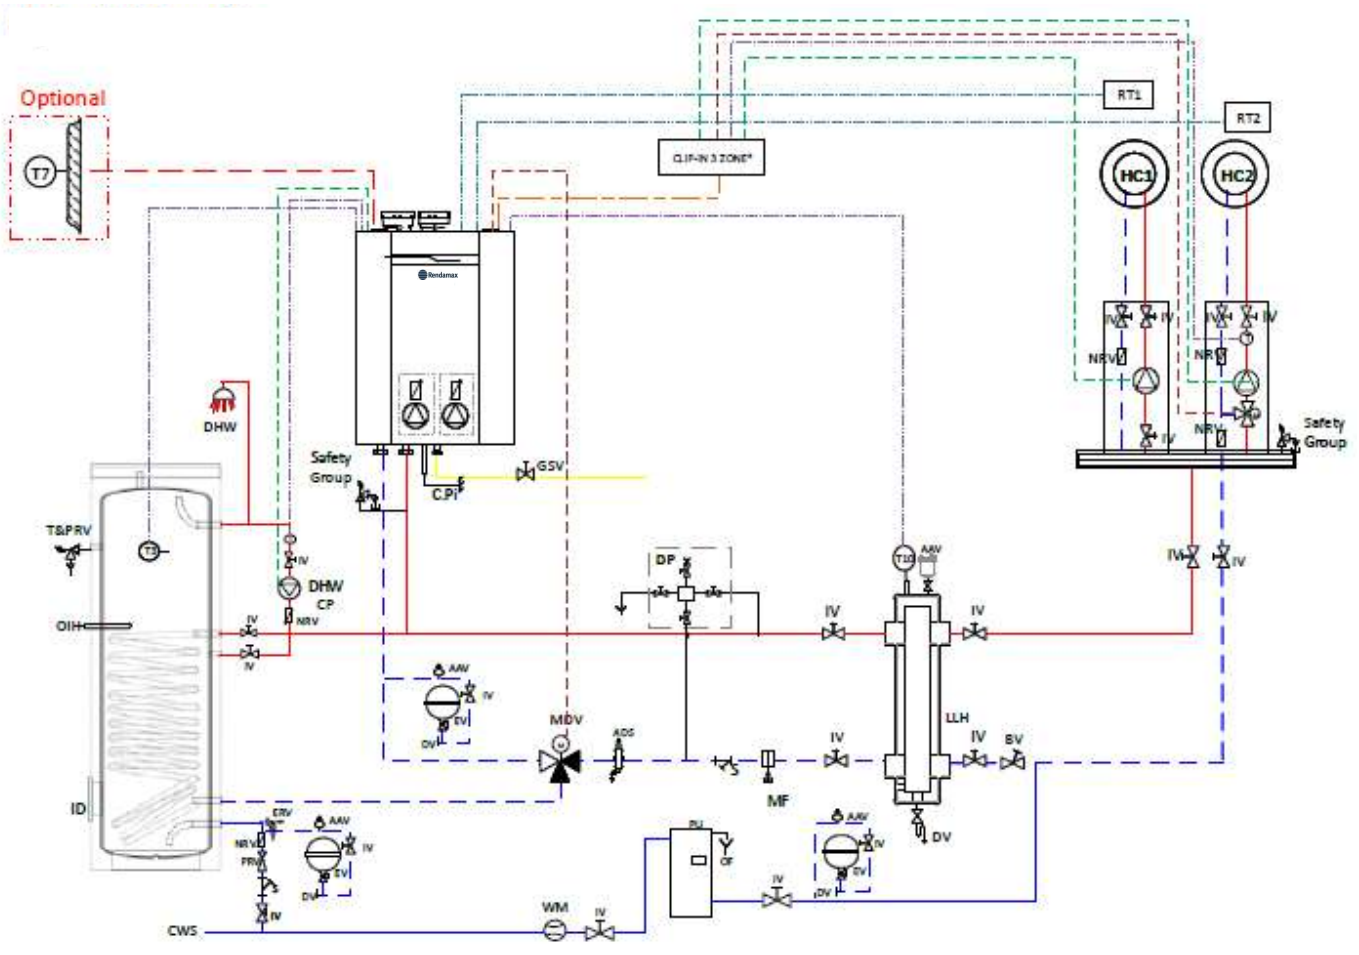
Optional

T7

RT1

RT2

CLIP-IN 3 ZONE*

HC1

HC2

IV IV

IV IV

NRV

NRV

IV

NRV

Safety Group

Rendamax

DHW

Safety Group

GSV

C.Pi

T&PRV

T3

IV

DHW CP

NRV

OIH

IV

IV

DP

T10

AAV

IV

IV

IV

IV

AAV

IV

EV

DV

MDV

ADS

IV

MF

LLH

IV

BV

DV

ID

ERV

NRV

PRV

AAV

IV

EV

DV

IV

PU

OF

AAV

IV

EV

DV

IV

WM

IV

CWS